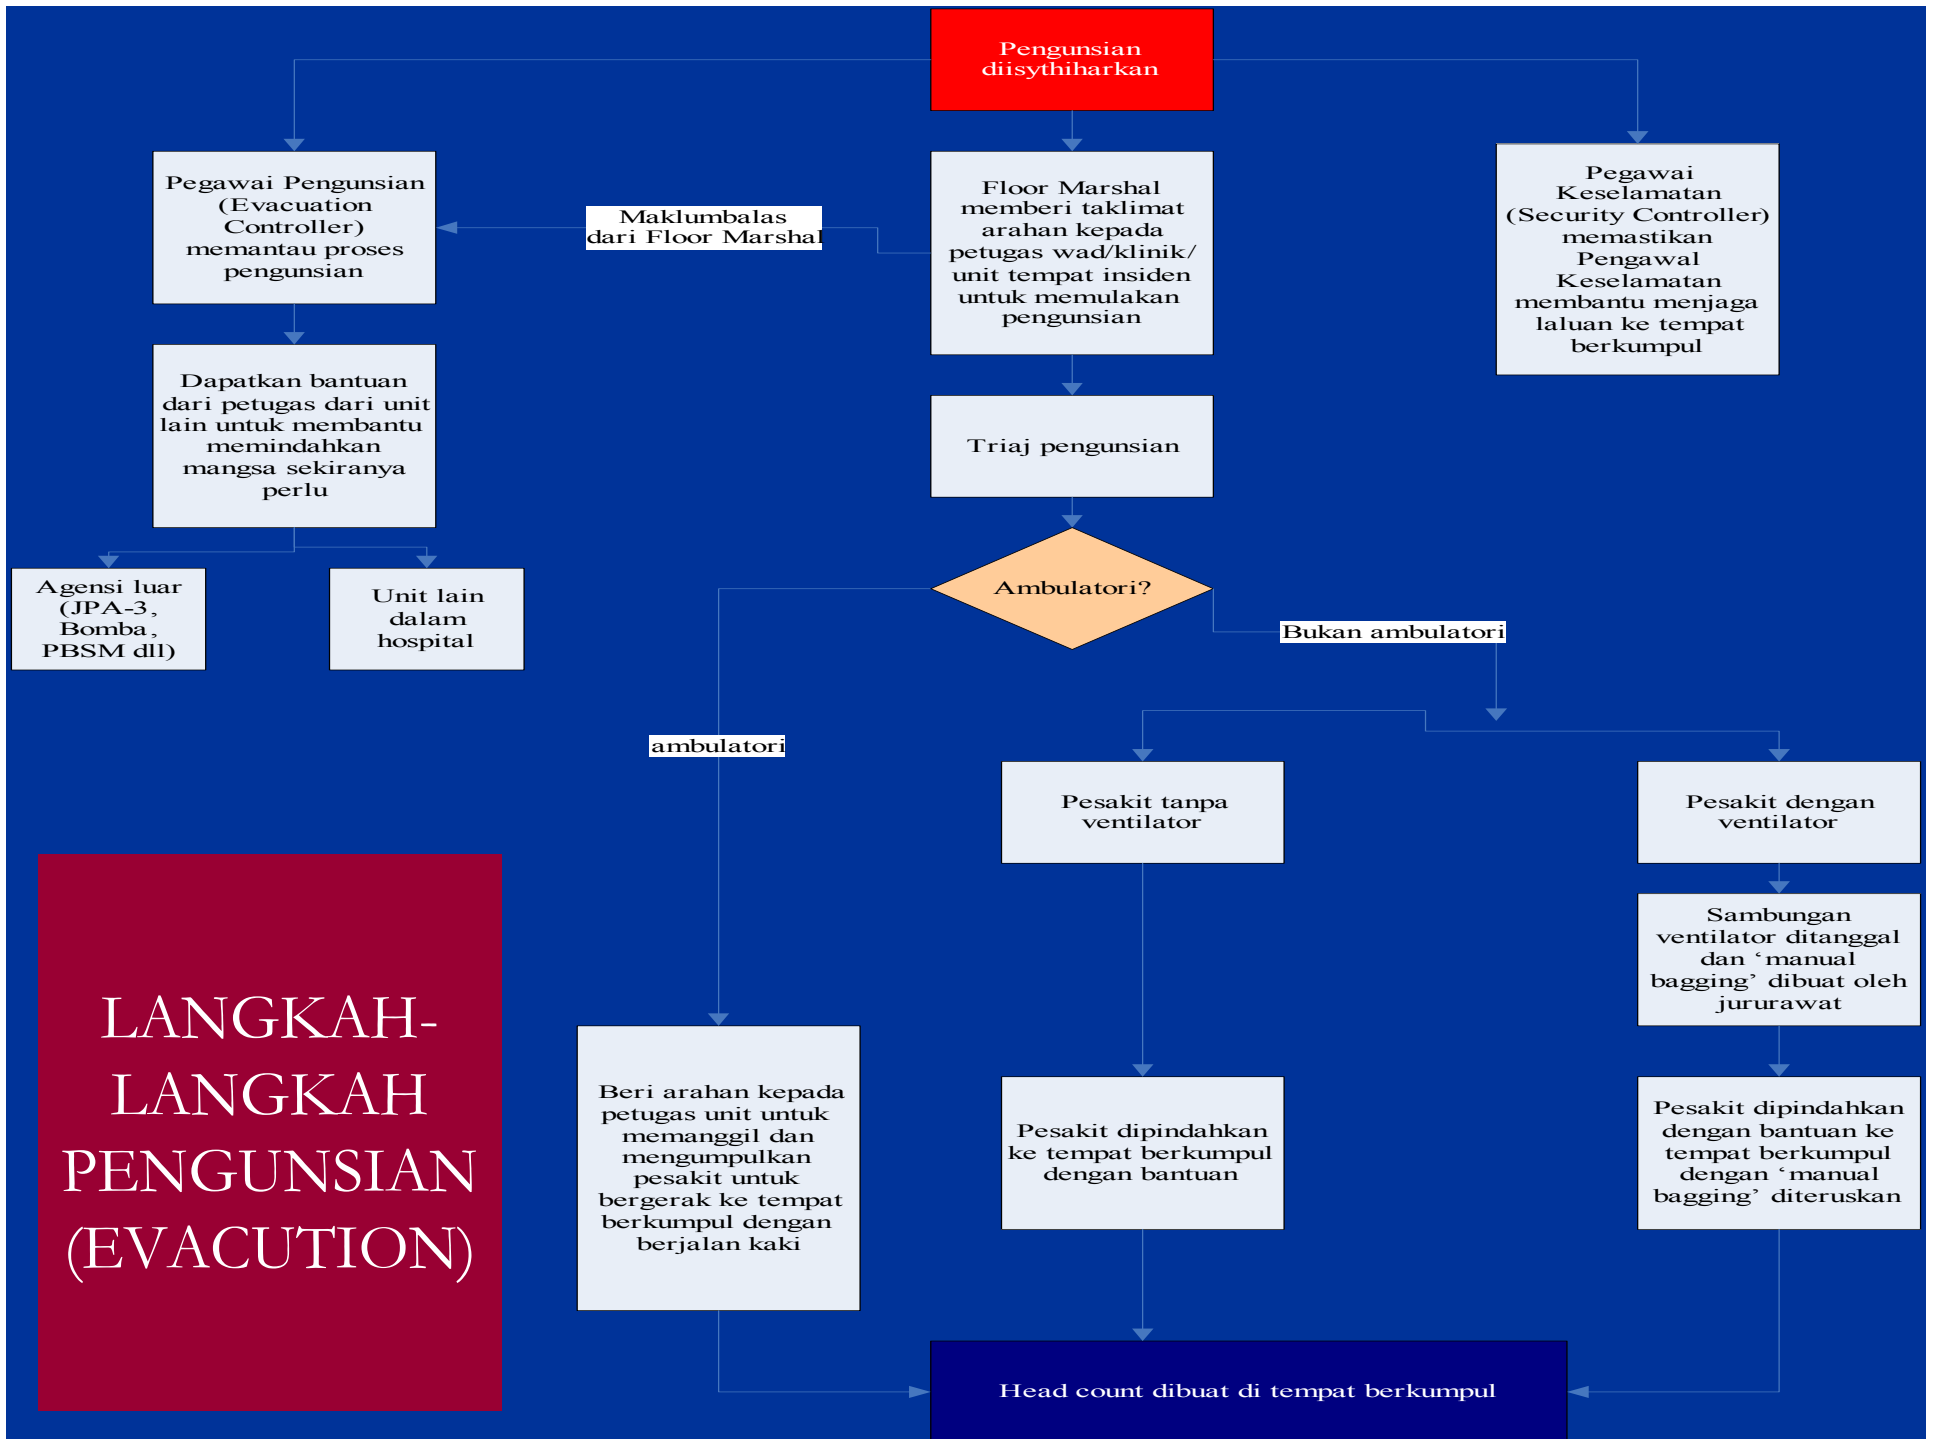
Pengunsian diisythiharkan

Pegawai Pengunsian (Evacuation Controller) memantau proses pengunsian

Maklumbalas dari Floor Marshal

Floor Marshal memberi taklimat arahan kepada petugas wad/klinik/ unit tempat insiden untuk memulakan pengunsian

Pegawai Keselamatan (Security Controller) memastikan Pengawal Keselamatan membantu menjaga laluan ke tempat berkumpul

Dapatkan bantuan dari petugas dari unit lain untuk membantu memindahkan mangsa sekiranya perlu

Triaj pengunsian

Agensi luar (JPA-3, Bomba, PBSM dll)

Unit lain dalam hospital

Ambulatori?

Bukan ambulatori

ambulatori

Pesakit tanpa ventilator

Pesakit dengan ventilator

Sambungan ventilator ditanggal dan ‘manual bagging’ dibuat oleh jururawat

LANGKAH-LANGKAH PENGUNSIAN (EVACUTION)

Beri arahan kepada petugas unit untuk memanggil dan mengumpulkan pesakit untuk bergerak ke tempat berkumpul dengan berjalan kaki

Pesakit dipindahkan ke tempat berkumpul dengan bantuan

Pesakit dipindahkan dengan bantuan ke tempat berkumpul dengan ‘manual bagging’ diteruskan

Head count dibuat di tempat berkumpul